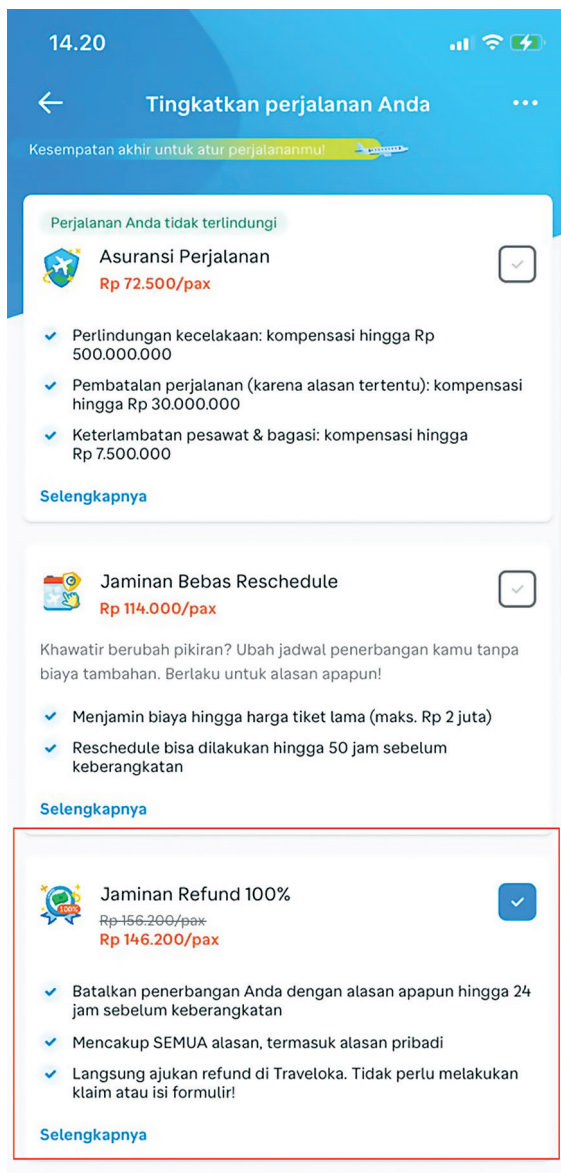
14.20

Tingkatkan perjalanan Anda

Kesempatan akhir untuk atur perjalananmu!

Perjalanan Anda tidak terlindungi

Asuransi Perjalanan
Rp 72.500/pax

Perlindungan kecelakaan: kompensasi hingga Rp 500.000.000

Pembatalan perjalanan (karena alasan tertentu): kompensasi hingga Rp 30.000.000

Keterlambatan pesawat & bagasi: kompensasi hingga Rp 7.500.000

Selengkapnya

Jaminan Bebas Reschedule
Rp 114.000/pax

Khawatir berubah pikiran? Ubah jadwal penerbangan kamu tanpa biaya tambahan. Berlaku untuk alasan apapun!

Menjamin biaya hingga harga tiket lama (maks. Rp 2 juta)

Reschedule bisa dilakukan hingga 50 jam sebelum keberangkatan

Selengkapnya

Jaminan Refund 100%
Rp 156.200/pax
Rp 146.200/pax

Batalkan penerbangan Anda dengan alasan apapun hingga 24 jam sebelum keberangkatan

Mencakup SEMUA alasan, termasuk alasan pribadi

Langsung ajukan refund di Traveloka. Tidak perlu melakukan klaim atau isi formulir!

Selengkapnya